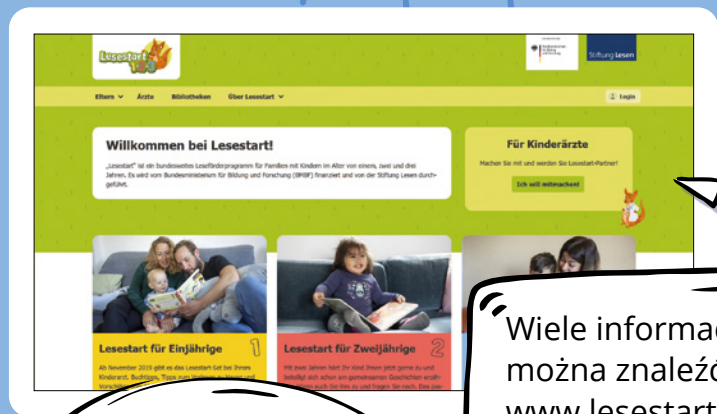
Lesestart 1-2-3

Stiftung Lesen

Eltern Ärzte Bibliotheken Über Lesestart

Login

Willkommen bei Lesestart!

„Lesestart" ist ein bundesweites Leseförderprogramm für Familien mit Kindern im Alter von einem, zwei und drei Jahren. Es wird vom Bundesministerium für Bildung und Forschung (BMBF) finanziert und von der Stiftung Lesen durchgeführt.

Für Kinderärzte

Machen Sie mit und werden Sie Lesestart-Partner!

Ich will mitmachen!

Lesestart für Einjährige 1

Ab November 2019 gibt es das Lesestart-Set bei Ihrem Kinderarzt. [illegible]

Lesestart für Zweijährige 2

Mit zwei Jahren hört Ihr Kind Ihnen jetzt gerne zu und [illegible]

Wiele informac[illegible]
można znaleźć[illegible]
www.lesestart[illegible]